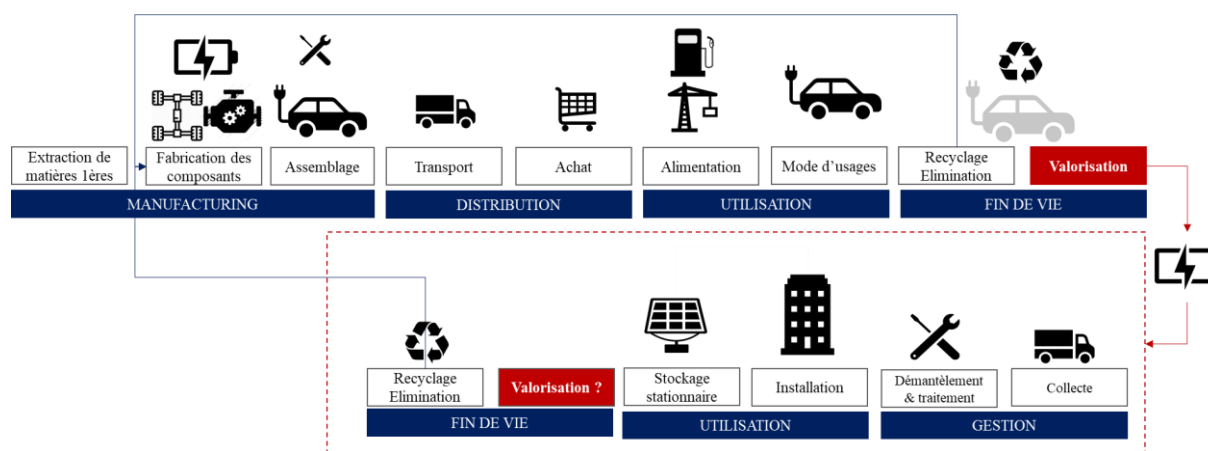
Extraction de matières 1ères

Fabrication des composants

Assemblage

Transport

Achat

Alimentation

Mode d'usages

Recyclage Elimination

Valorisation

MANUFACTURING

DISTRIBUTION

UTILISATION

FIN DE VIE

Recyclage Elimination

Valorisation ?

Stockage stationnaire

Installation

Démantèlement & traitement

Collecte

FIN DE VIE

UTILISATION

GESTION